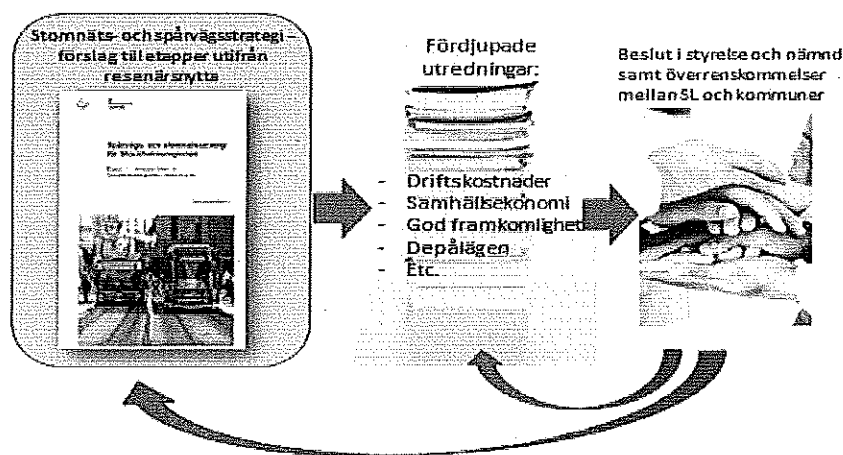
Stomnäts- och spårvägsstrategi – förslag till etapper utifrån resenärsnytta

Spårväg- och stomnätsstrategi för Stockholmsregionen

Fördjupade utredningar:

- Driftskostnader
- Samhällsekonomi
- God framkomlighet
- Depålägen
- Etc.

Beslut i styrelse och nämnd samt överrenskommelser mellan SL och kommuner